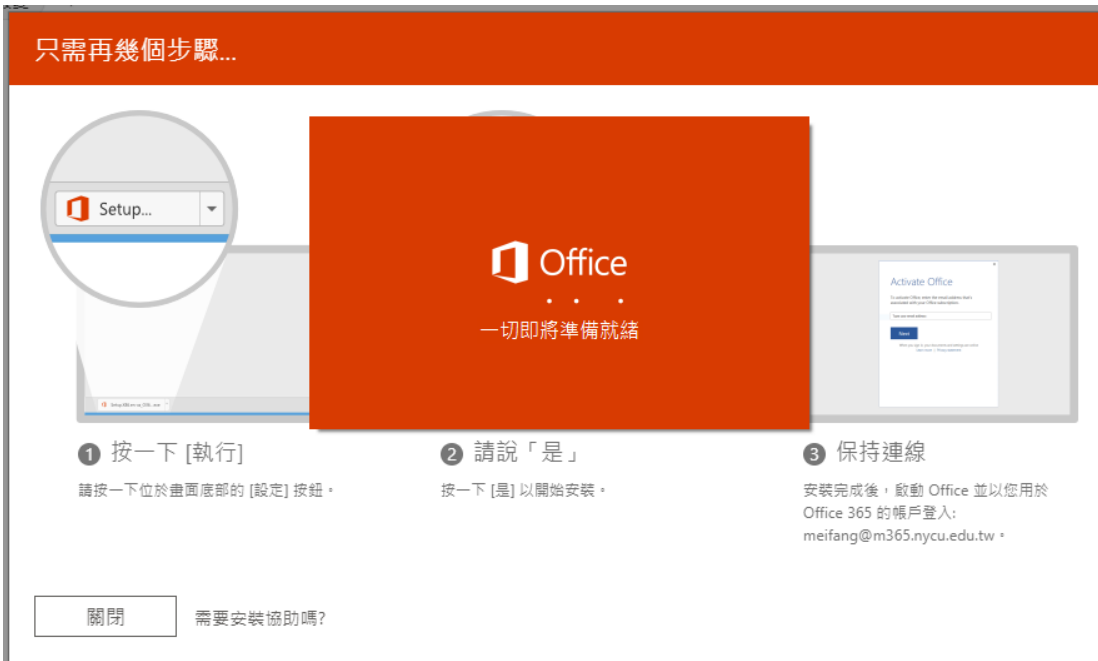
只需再幾個步驟...

Setup...

Office

一切即將準備就緒

Activate Office

Next

❶ 按一下 [執行]

請按一下位於畫面底部的 [設定] 按鈕。

❷ 請說「是」

按一下 [是] 以開始安裝。

❸ 保持連線

安裝完成後，啟動 Office 並以您用於 Office 365 的帳戶登入: meifang@m365.nycu.edu.tw。

關閉

需要安裝協助嗎?